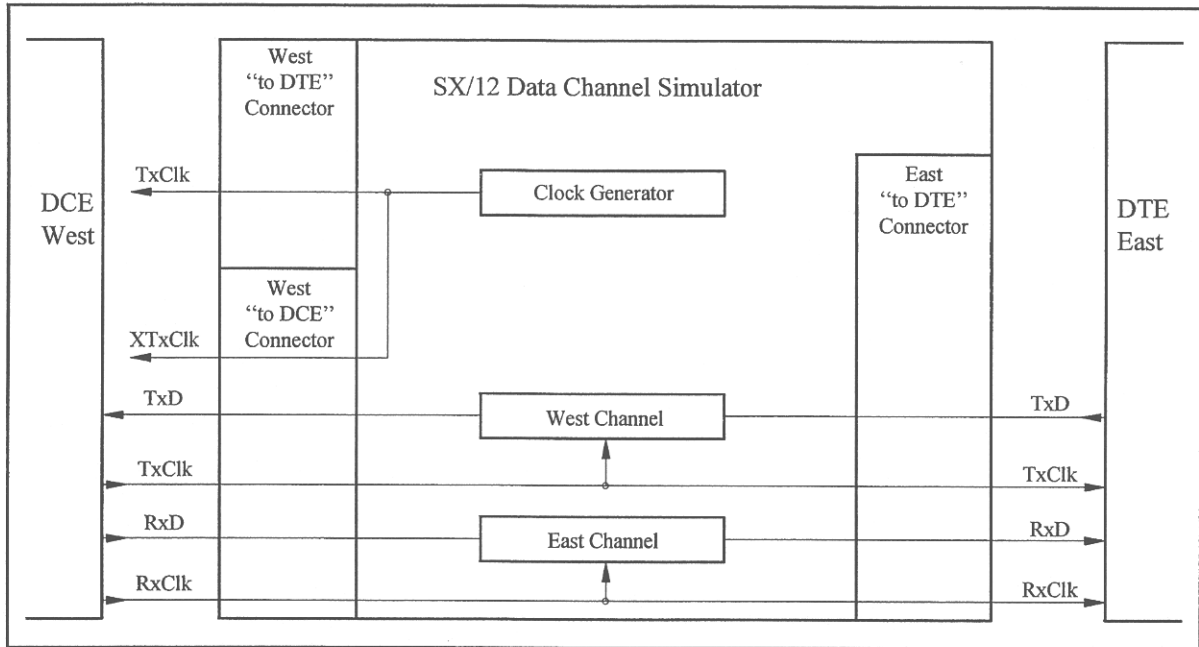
West "to DTE" Connector

SX/12 Data Channel Simulator

TxClk

DCE West

Clock Generator

East "to DTE" Connector

DTE East

West "to DCE" Connector

XTxClk

TxD

West Channel

TxD

TxClk

TxClk

RxD

East Channel

RxD

RxClk

RxClk